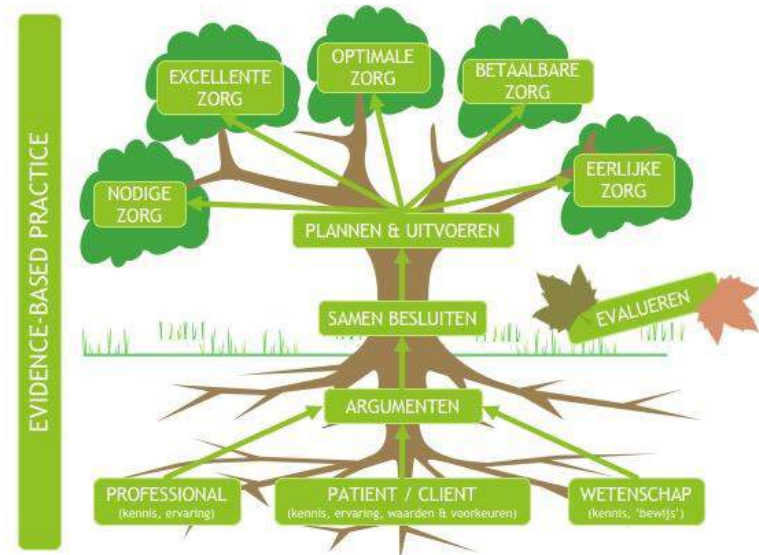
EVIDENCE-BASED PRACTICE

EXCELLENTE ZORG

OPTIMALE ZORG

BETAALBARE ZORG

NODIGE ZORG

EERLIJKE ZORG

PLANNEN & UITVOEREN

SAMEN BESLUITEN

EVALUEREN

ARGUMENTEN

PROFESSIONAL
(kennis, ervaring)

PATIENT / CLIENT
(kennis, ervaring, waarden & voorkeuren)

WETENSCHAP
(kennis, 'bewijs')